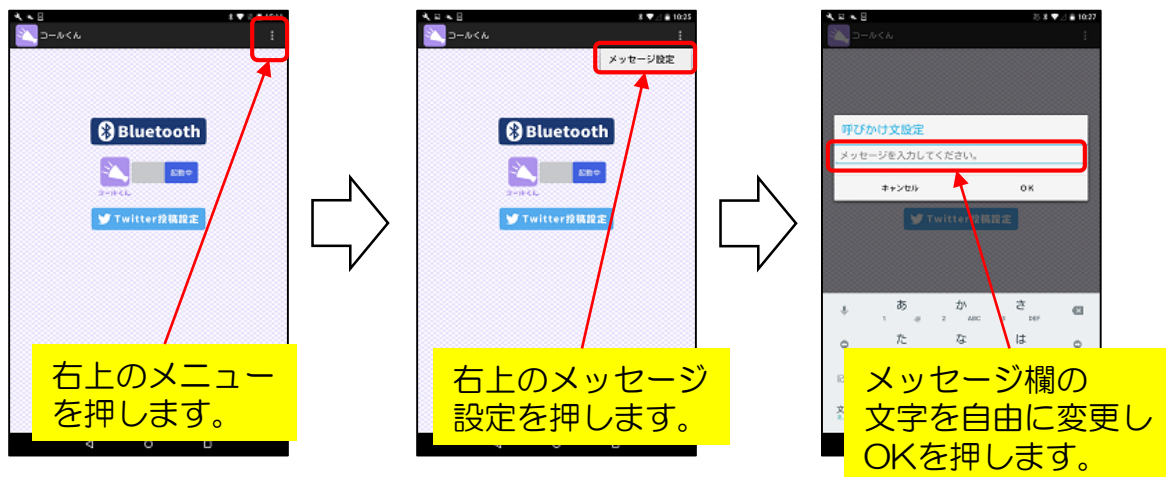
コールくん

Bluetooth

コールくん 配信中

Twitter投稿設定

右上のメニューを押します。

10:25

コールくん

メッセージ設定

Bluetooth

コールくん 配信中

Twitter投稿設定

右上のメッセージ設定を押します。

10:27

呼びかけ文設定

メッセージを入力してください。

キャンセル

OK

Twitter投稿設定

あ

か

さ

1

2 ABC

3 DEF

た

な

は

メッセージ欄の文字を自由に変更しOKを押します。